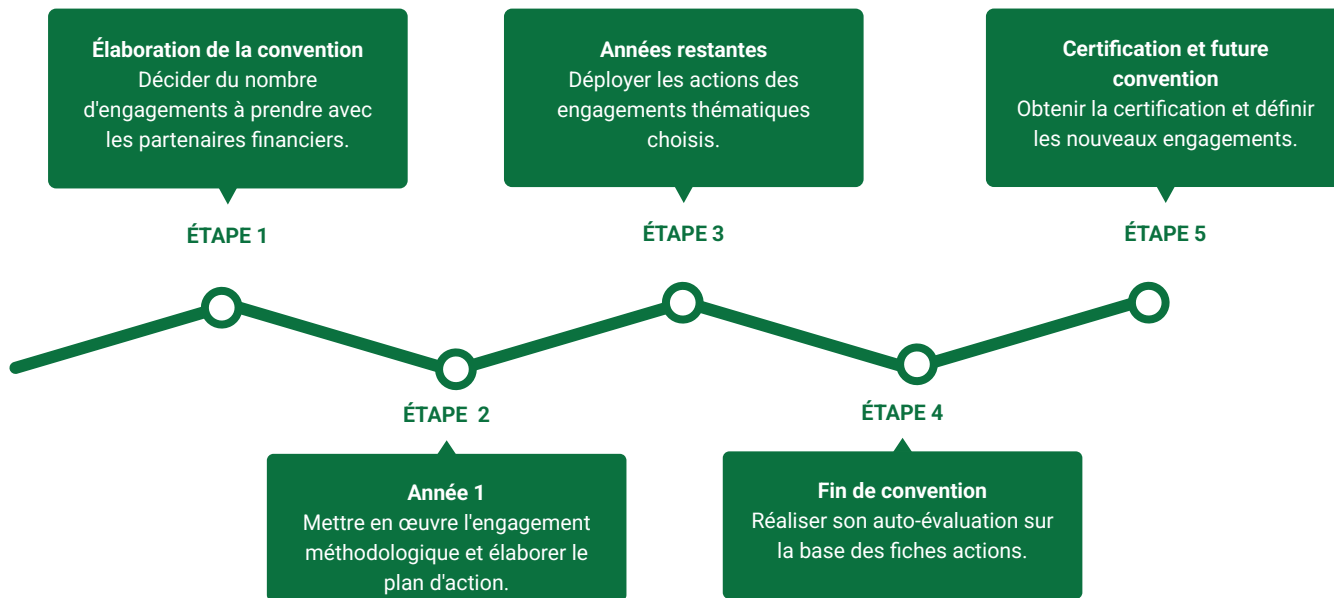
Élaboration de la convention
Décider du nombre d'engagements à prendre avec les partenaires financiers.

ÉTAPE 1

Années restantes
Déployer les actions des engagements thématiques choisis.

ÉTAPE 3

Certification et future convention
Obtenir la certification et définir les nouveaux engagements.

ÉTAPE 5

ÉTAPE 2

Année 1
Mettre en œuvre l'engagement méthodologique et élaborer le plan d'action.

ÉTAPE 4

Fin de convention
Réaliser son auto-évaluation sur la base des fiches actions.